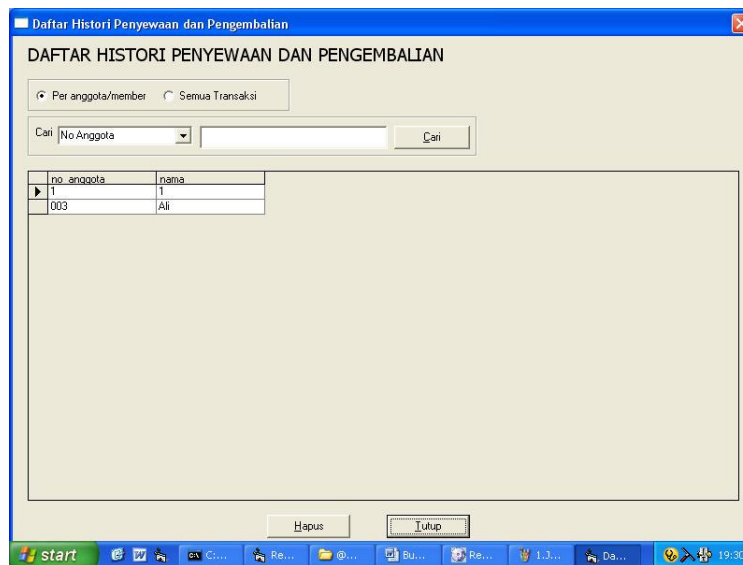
Daftar Histori Penyewaan dan Pengembalian

DAFTAR HISTORI PENYEWAAN DAN PENGEMBALIAN

Per anggota/member Semua Transaksi

Cari No Anggota Cari

| no_anggota | nama |
|---|---|
| 1 | 1 |
| 003 | Ali |

Hapus Tutup

start C:... Re... @... Bu... Re... 1.J... Da... 19:30